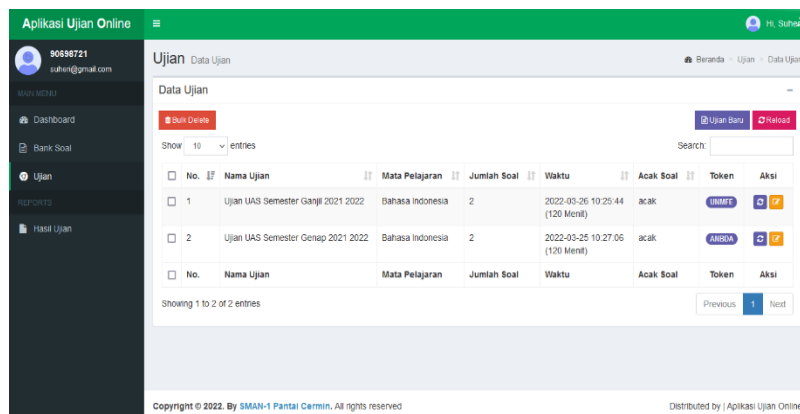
Aplikasi Ujian Online ≡ Hi, Suhe

90698721
suhen@gmail.com

MAIN MENU
Dashboard
Bank Soal
Ujian
REPORTS
Hasil Ujian

Ujian Data Ujian
Beranda > Ujian > Data Ujian

Data Ujian

Bulk Delete
Ujian Baru
Reload

Show 10 entries
Search:

| | No. | Nama Ujian | Mata Pelajaran | Jumlah Soal | Waktu | Acak Soal | Token | Aksi |
|---|---|---|---|---|---|---|---|---|
| ☐ | 1 | Ujian UAS Semester Ganjil 2021 2022 | Bahasa Indonesia | 2 | 2022-03-26 10:25:44 (120 Menit) | acak | UNMFE | |
| ☐ | 2 | Ujian UAS Semester Genap 2021 2022 | Bahasa Indonesia | 2 | 2022-03-25 10:27:06 (120 Menit) | acak | ANBDA | |
| ☐ | No. | Nama Ujian | Mata Pelajaran | Jumlah Soal | Waktu | Acak Soal | Token | Aksi |

Showing 1 to 2 of 2 entries
Previous 1 Next

Copyright © 2022. By SMAN-1 Pantai Cermin. All rights reserved
Distributed by | Aplikasi Ujian Online